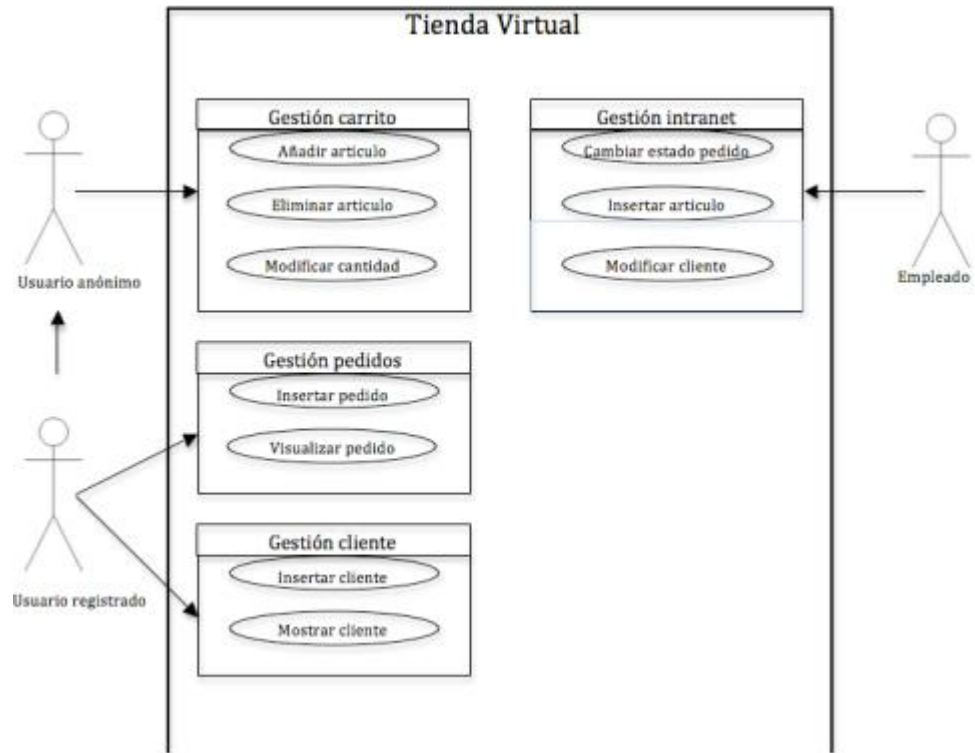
Tienda Virtual

Gestión carrito

Añadir articulo

Eliminar articulo

Modificar cantidad

Gestión intranet

Cambiar estado pedido

Insertar articulo

Modificar cliente

Usuario anónimo

Empleado

Gestión pedidos

Insertar pedido

Visualizar pedido

Gestión cliente

Insertar cliente

Mostrar cliente

Usuario registrado